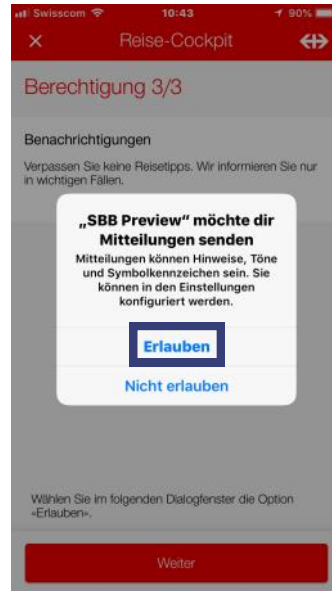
Swisscom 10:43 90%

×
Reise-Cockpit

Berechtigung 3/3

Benachrichtigungen

Verpassen Sie keine Reisetipps. Wir informieren Sie nur in wichtigen Fällen.

„SBB Preview" möchte dir Mitteilungen senden

Mitteilungen können Hinweise, Töne und Symbolkennzeichen sein. Sie können in den Einstellungen konfiguriert werden.

Erlauben

Nicht erlauben

Wählen Sie im folgenden Dialogfenster die Option «Erlauben».

Weiter